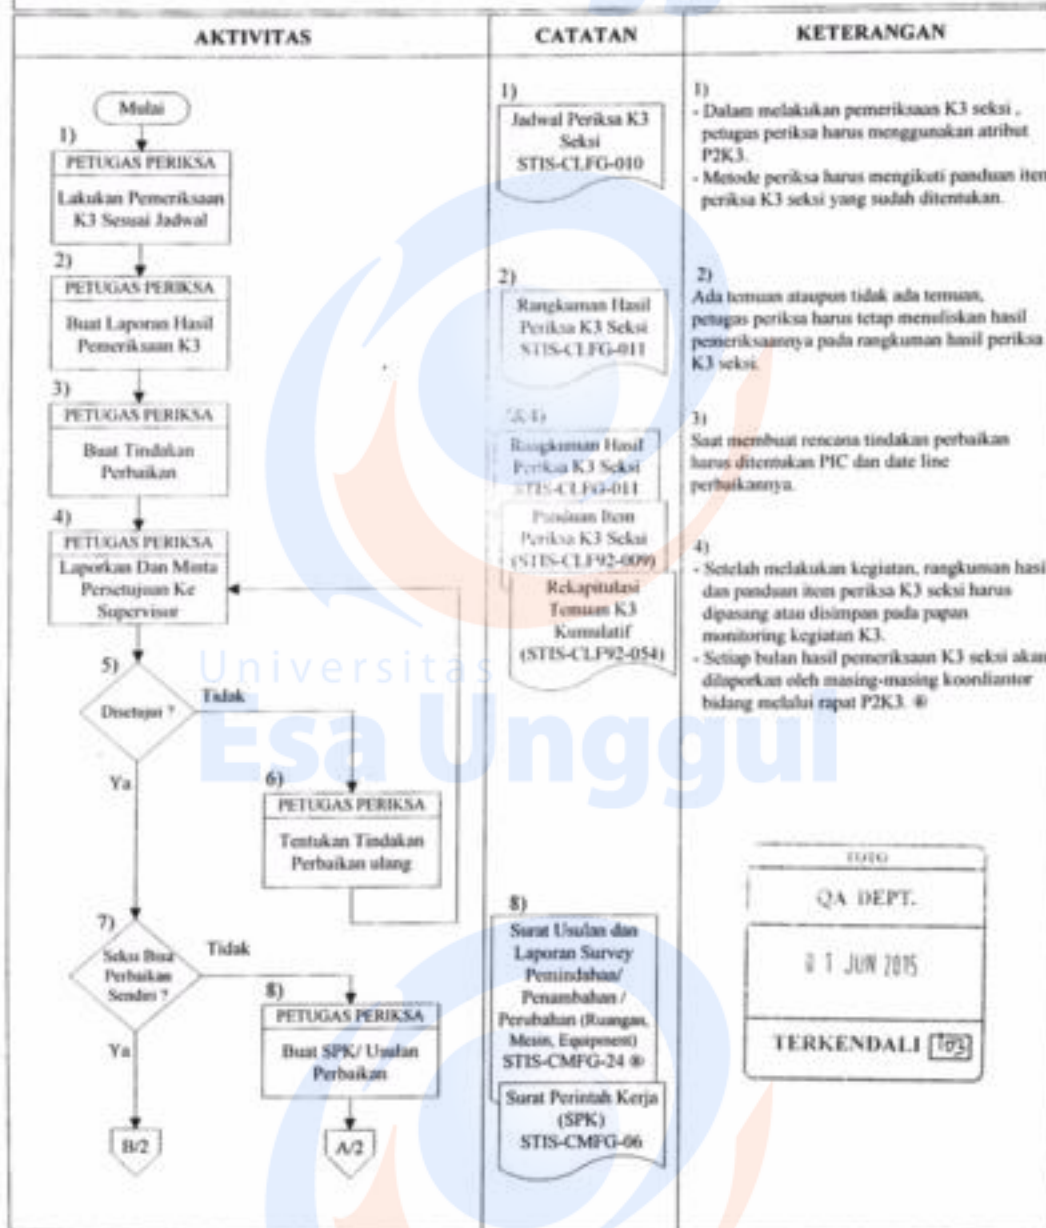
| AKTIVITAS | CATATAN | KETERANGAN |
|---|---|---|
| Mulai<br>1) PETUGAS PERIKSA<br>Lakukan Pemeriksaan K3 Sesuai Jadwal | 1) Jadwal Periksa K3 Seksi STIS-CLFG-010 | 1)<br>- Dalam melakukan pemeriksaan K3 seksi , petugas periksa harus menggunakan atribut P2K3.<br>- Metode periksa harus mengikuti panduan item periksa K3 seksi yang sudah ditentukan. |
| 2) PETUGAS PERIKSA<br>Buat Laporan Hasil Pemeriksaan K3 | 2) Rangkuman Hasil Periksa K3 Seksi STIS-CLFG-011 | 2)<br>Ada temuan ataupun tidak ada temuan, petugas periksa harus tetap menuliskan hasil pemeriksaannya pada rangkuman hasil periksa K3 seksi. |
| 3) PETUGAS PERIKSA<br>Buat Tindakan Perbaikan | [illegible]<br>Rangkuman Hasil Periksa K3 Seksi STIS-CLFG-011 | 3)<br>Saat membuat rencana tindakan perbaikan harus ditentukan PIC dan date line perbaikannya. |
| 4) PETUGAS PERIKSA<br>Laporkan Dan Minta Persetujuan Ke Supervisor | Panduan Item Periksa K3 Seksi (STIS-CLF92-009)<br>Rekapitulasi Temuan K3 Kumulatif (STIS-CLF92-054) | 4)<br>- Setelah melakukan kegiatan, rangkuman hasil dan panduan item periksa K3 seksi harus dipasang atau disimpan pada papan monitoring kegiatan K3.<br>- Setiap bulan hasil pemeriksaan K3 seksi akan dilaporkan oleh masing-masing koordiantor bidang melalui rapat P2K3. ⊕ |
| 5) Disetujui ? Tidak / Ya<br>6) PETUGAS PERIKSA<br>Tentukan Tindakan Perbaikan ulang | | |
| 7) Seksi Buat Perbaikan Sendiri ? Tidak / Ya<br>8) PETUGAS PERIKSA<br>Buat SPK/ Usulan Perbaikan<br>B/2 A/2 | 8) Surat Usulan dan Laporan Survey Pemindahan/ Penambahan / Perubahan (Ruangan, Mesin, Equipment) STIS-CMFG-24 ⊕<br>Surat Perintah Kerja (SPK) STIS-CMFG-06 | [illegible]<br>QA DEPT.<br>0 1 JUN 2015<br>TERKENDALI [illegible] |

Universitas Esa Unggul